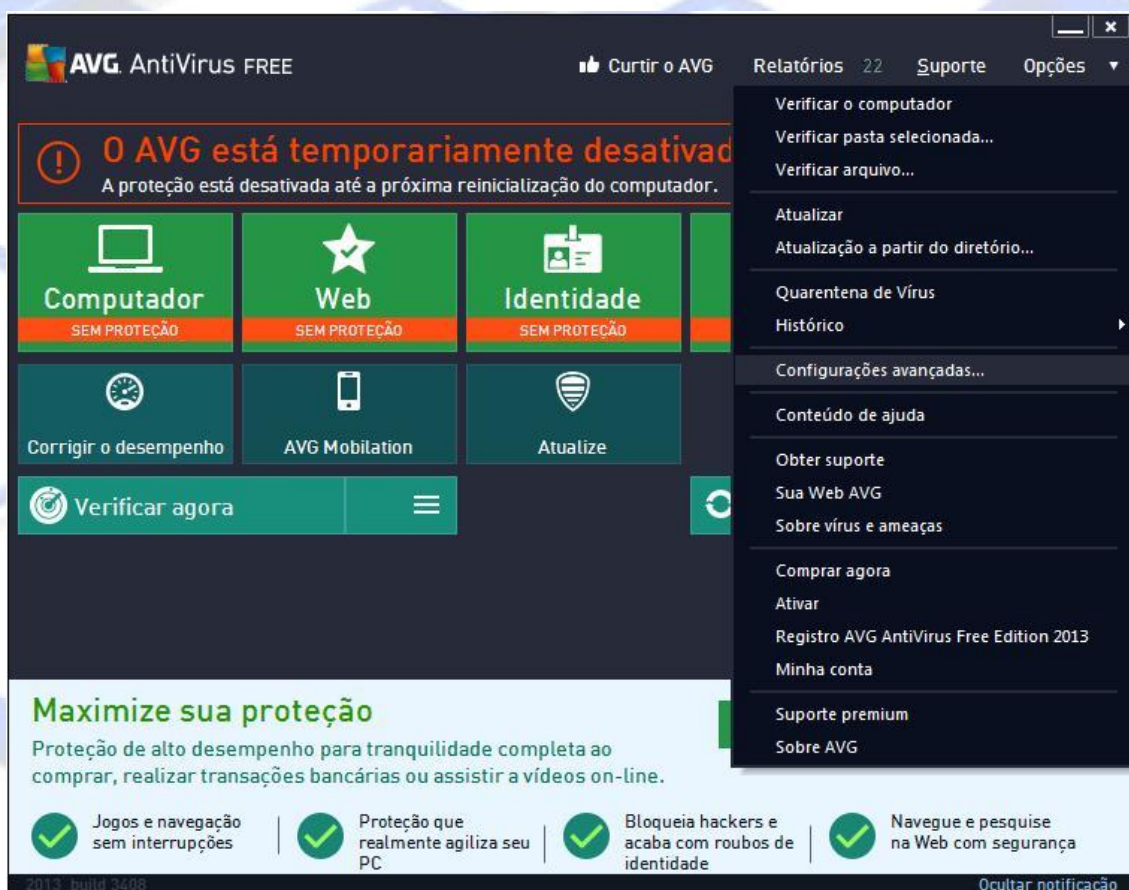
AVG. AntiVirus FREE

Curtir o AVG Relatórios 22 Suporte Opções

O AVG está temporariamente desativad
A proteção está desativada até a próxima reinicialização do computador.

Computador
SEM PROTEÇÃO

Web
SEM PROTEÇÃO

Identidade
SEM PROTEÇÃO

Corrigir o desempenho

AVG Mobilation

Atualize

Verificar agora

Verificar o computador
Verificar pasta selecionada...
Verificar arquivo...
Atualizar
Atualização a partir do diretório...
Quarentena de Vírus
Histórico
Configurações avançadas...
Conteúdo de ajuda
Obter suporte
Sua Web AVG
Sobre vírus e ameaças
Comprar agora
Ativar
Registro AVG AntiVirus Free Edition 2013
Minha conta
Suporte premium
Sobre AVG

Maximize sua proteção
Proteção de alto desempenho para tranquilidade completa ao comprar, realizar transações bancárias ou assistir a vídeos on-line.

Jogos e navegação sem interrupções

Proteção que realmente agiliza seu PC

Bloqueia hackers e acaba com roubos de identidade

Navegue e pesquise na Web com segurança

2013 build 3408

Ocultar notificação